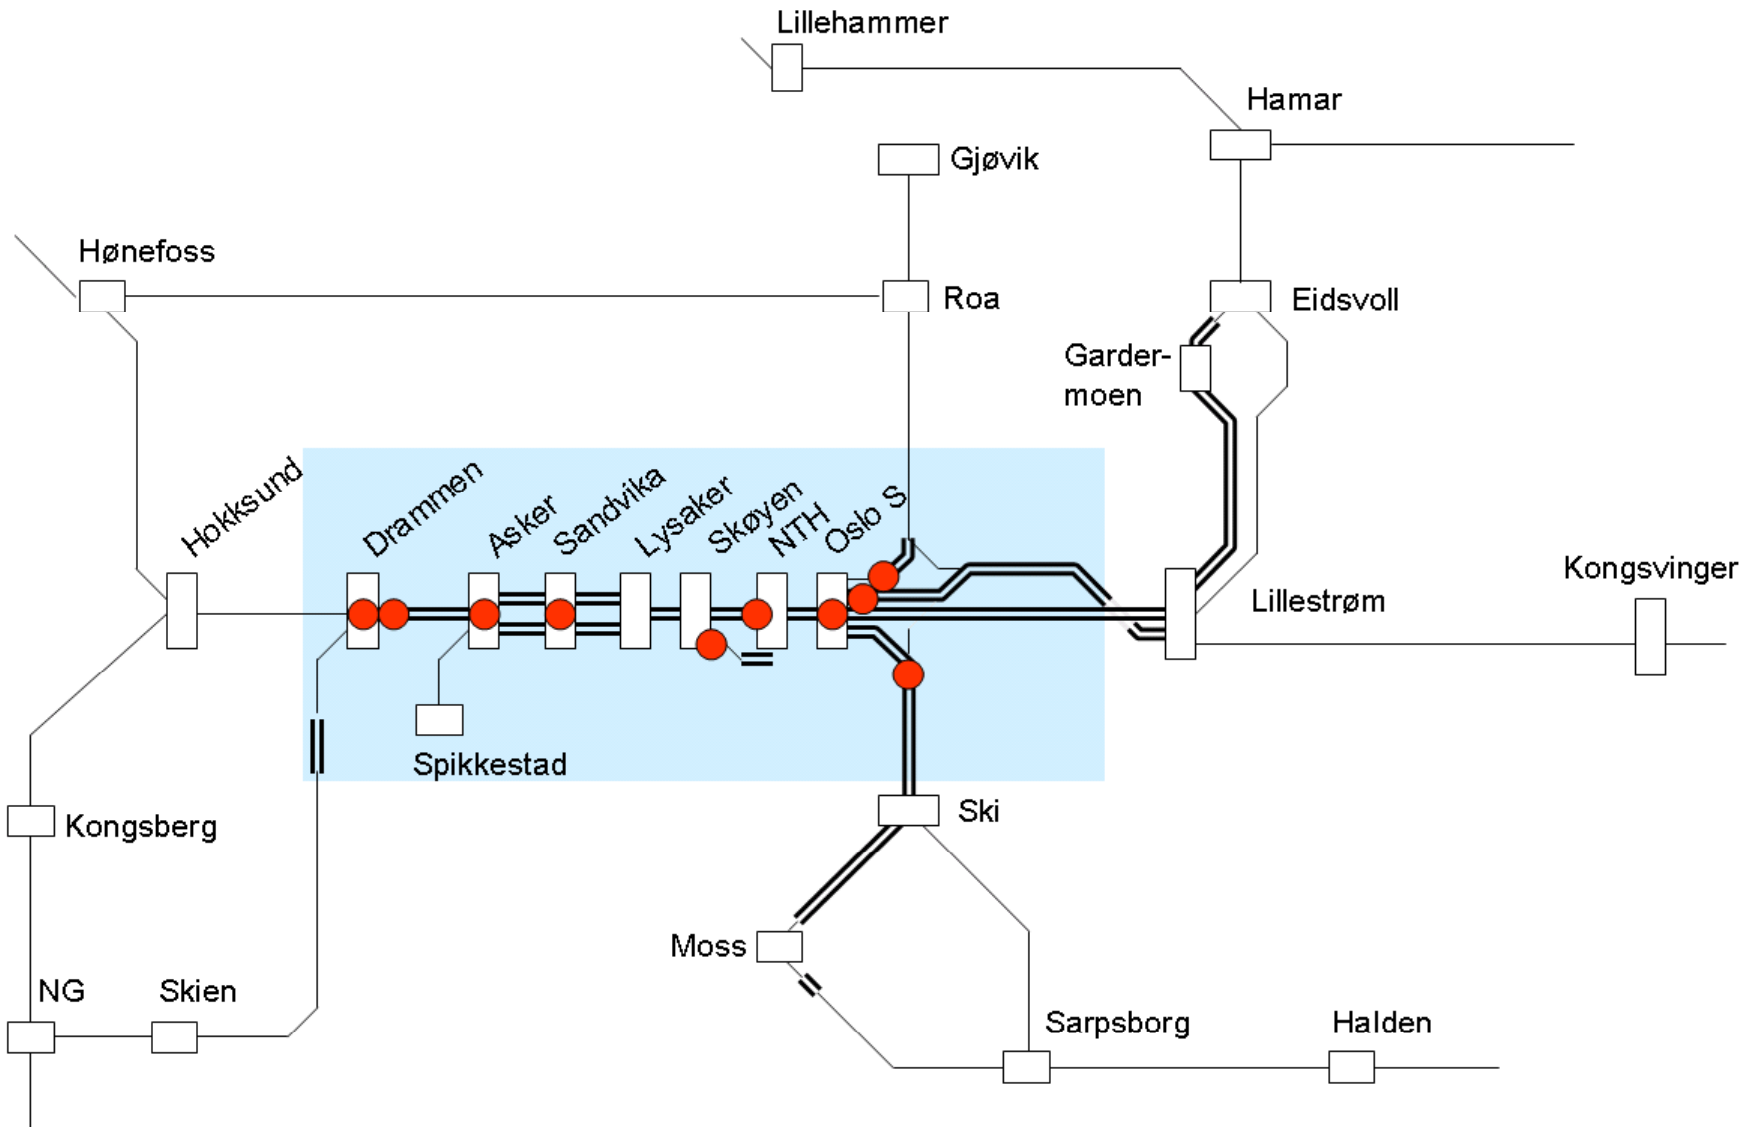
Lillehammer

Hamar

Gjøvik

Hønefoss

Roa

Eidsvoll

Garder-
moen

Hokksund

Drammen

Asker

Sandvika

Lysaker

Skøyen

NTH

Oslo S

Kongsvinger

Lillestrøm

Spikkestad

Ski

Kongsberg

Moss

NG

Skien

Sarpsborg

Halden